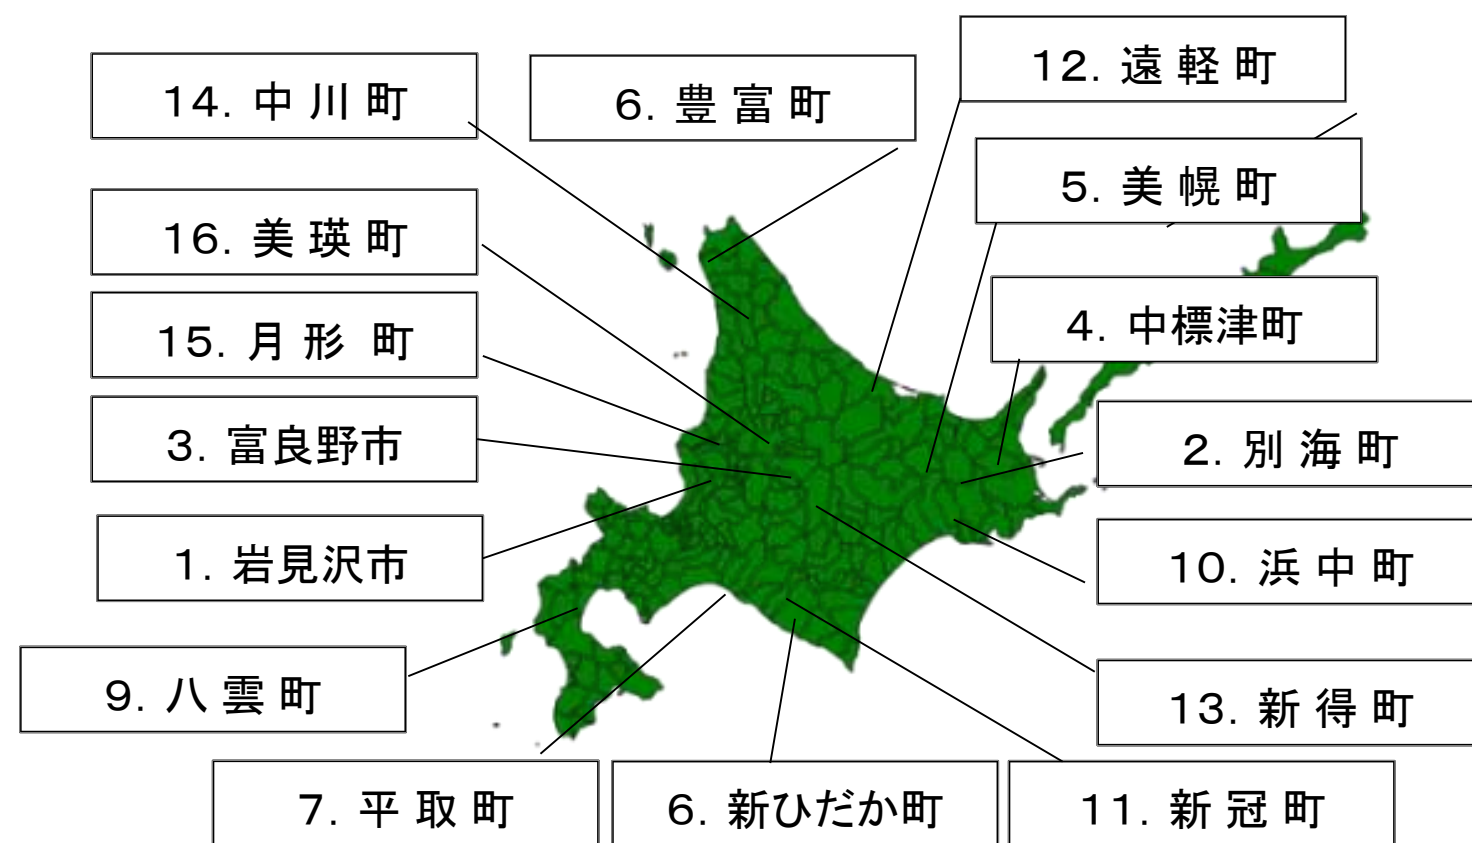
14. 中 川 町

6. 豊 富 町

12. 遠 軽 町

5. 美 幌 町

16. 美 瑛 町

15. 月 形　町

4. 中標津町

3. 富良野市

2. 別 海 町

1. 岩見沢市

10. 浜 中 町

9. 八 雲 町

13. 新 得 町

7. 平 取 町

6. 新ひだか町

11. 新 冠 町